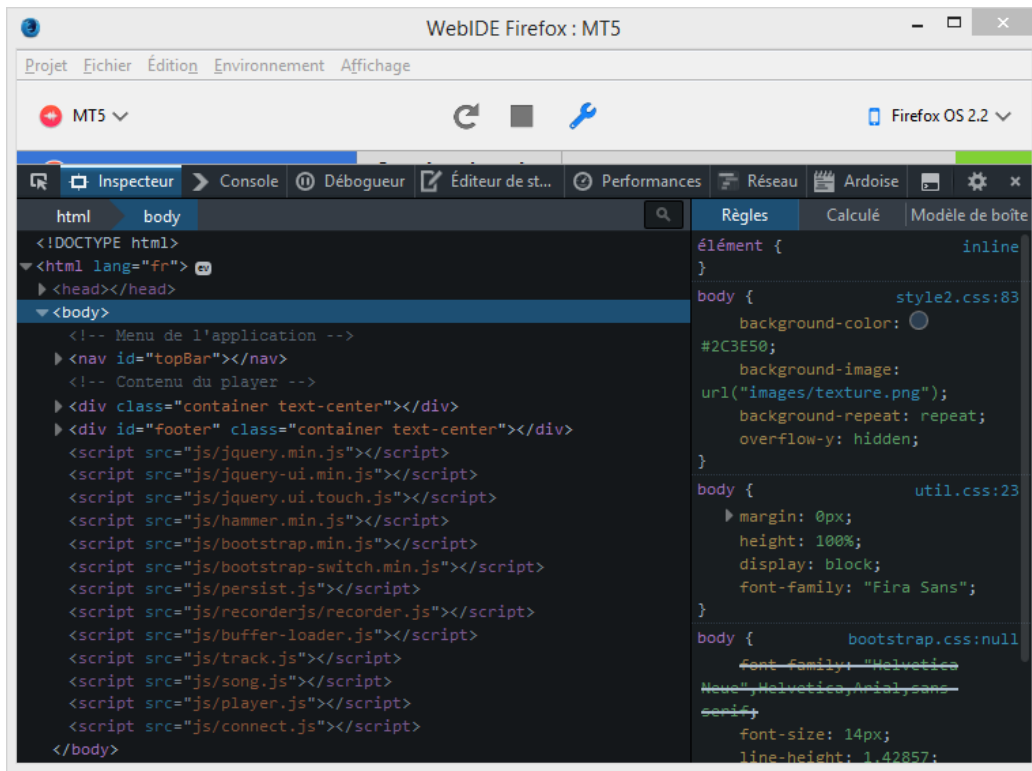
WebIDE Firefox : MT5

Projet Fichier Édition Environnement Affichage

MT5

Firefox OS 2.2

Inspecteur Console Débogueur Éditeur de st... Performances Réseau Ardoise

html body

Règles Calculé Modèle de boîte

<!DOCTYPE html>
<html lang="fr"> ev
<head></head>
<body>
<!-- Menu de l'application -->
<nav id="topBar"></nav>
<!-- Contenu du player -->
<div class="container text-center"></div>
<div id="footer" class="container text-center"></div>
<script src="js/jquery.min.js"></script>
<script src="js/jquery-ui.min.js"></script>
<script src="js/jquery.ui.touch.js"></script>
<script src="js/hammer.min.js"></script>
<script src="js/bootstrap.min.js"></script>
<script src="js/bootstrap-switch.min.js"></script>
<script src="js/persist.js"></script>
<script src="js/recorderjs/recorder.js"></script>
<script src="js/buffer-loader.js"></script>
<script src="js/track.js"></script>
<script src="js/song.js"></script>
<script src="js/player.js"></script>
<script src="js/connect.js"></script>
</body>

élément { inline
}
body { style2.css:83
background-color: #2C3E50;
background-image: url("images/texture.png");
background-repeat: repeat;
overflow-y: hidden;
}
body { util.css:23
margin: 0px;
height: 100%;
display: block;
font-family: "Fira Sans";
}
body { bootstrap.css:null
font-family: "Helvetica Neue",Helvetica,Arial,sans-serif;
font-size: 14px;
line-height: 1.42857;